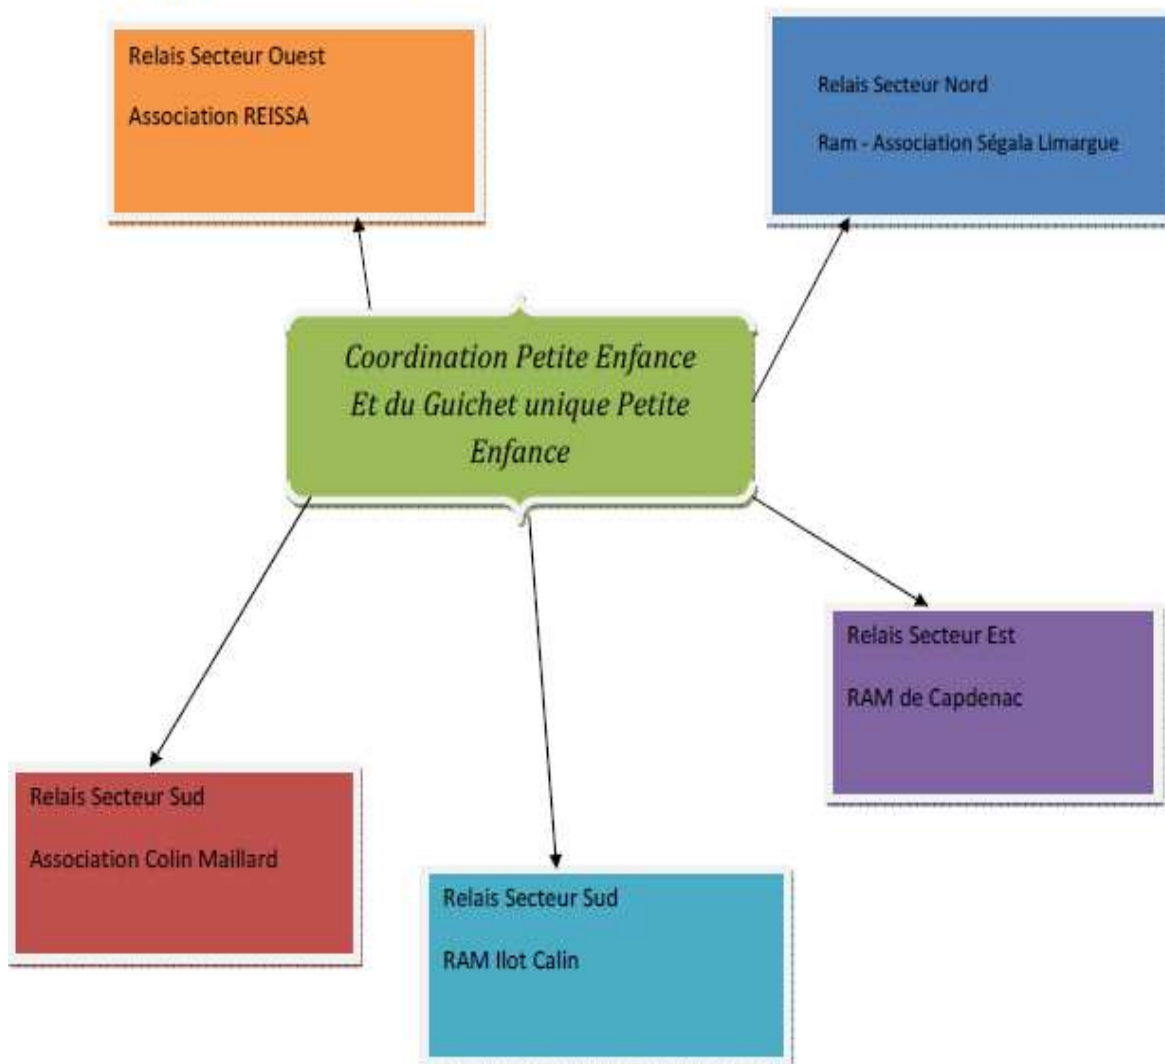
Relais Secteur Ouest

Association REISSA

Relais Secteur Nord

Ram - Association Ségala Limargue

Coordination Petite Enfance Et du Guichet unique Petite Enfance

Relais Secteur Est

RAM de Capdenac

Relais Secteur Sud

Association Colin Maillard

Relais Secteur Sud

RAM Ilot Calin